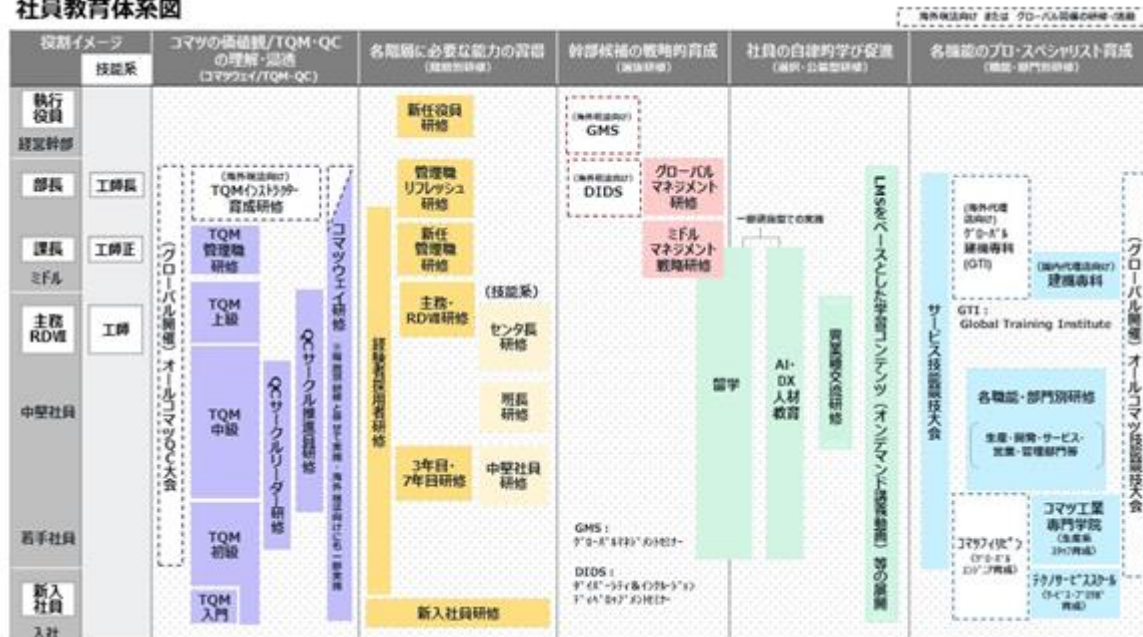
社員教育体系図

海外現法向け または グローバル同様の研修・講座

| 役割イメージ | 技能系 | コマツの価値観/TQM・QCの理解・浸透 (コマツウェイ/TQM・QC) | 各階層に必要な能力の習得 (階層別研修) | 幹部候補の戦略的育成 (選抜研修) | 社員の自律的学び促進 (選択・公募型研修) | 各機能のプロ・スペシャリスト育成 (機能・部門別研修) |
|---|---|---|---|---|---|---|
| 執行役員 経営幹部 | | | 新任役員研修 | (海外現法向け) GMS | | |
| 部長 | 工師長 | (海外現法向け) TQMインストラクター育成研修 | 管理職リフレッシュ研修 | (海外現法向け) DIDS / グローバルマネジメント研修 | | (海外代理店向け) グローバル建機専科 (GTI) |
| 課長 ミドル | 工師正 | TQM管理職研修 | 新任管理職研修 | ミドルマネジメント戦略研修 | 一部選抜型での実施 | (国内代理店向け) 建機専科 |
| 主務 RD補 | 工師 | TQM上級 | 主務・RD補研修 | (技能系) センタ長研修 | | GTI: Global Training Institute |
| 中堅社員 | | TQM中級 | | 班長研修 | 留学 / AI・DX人材教育 / 異業種交流研修 | 各職能・部門別研修 (生産・開発・サービス・営業・管理部門等) |
| | | | 3年目・7年目研修 | 中堅社員研修 | | |
| 若手社員 | | TQM初級 | | | | コマツウェイビー゛ン (グローバルエンジニア育成) / コマツ工業専門学院 (生産系 技能育成) |
| 新入社員 入社 | | TQM入門 | 新入社員研修 | | | テクノサービススクール (サービスマン育成) |

(グローバル展開) オールコマツQC大会

QCサークルリーダー研修

QCサークル推進者研修

コマツウェイ研修 ※職場研修と併せて実施・海外現法向けにも一部実施

経験者採用者研修

LMSをベースとした学習コンテンツ(オンデマンド講座動画)等の展開

サービス技能競技大会

(グローバル展開) オールコマツ技能競技大会

GMS: グローバルマネジメントセミナー

DIDS: ダイバーシティ&インクルージョン・ディベロップメントセミナー